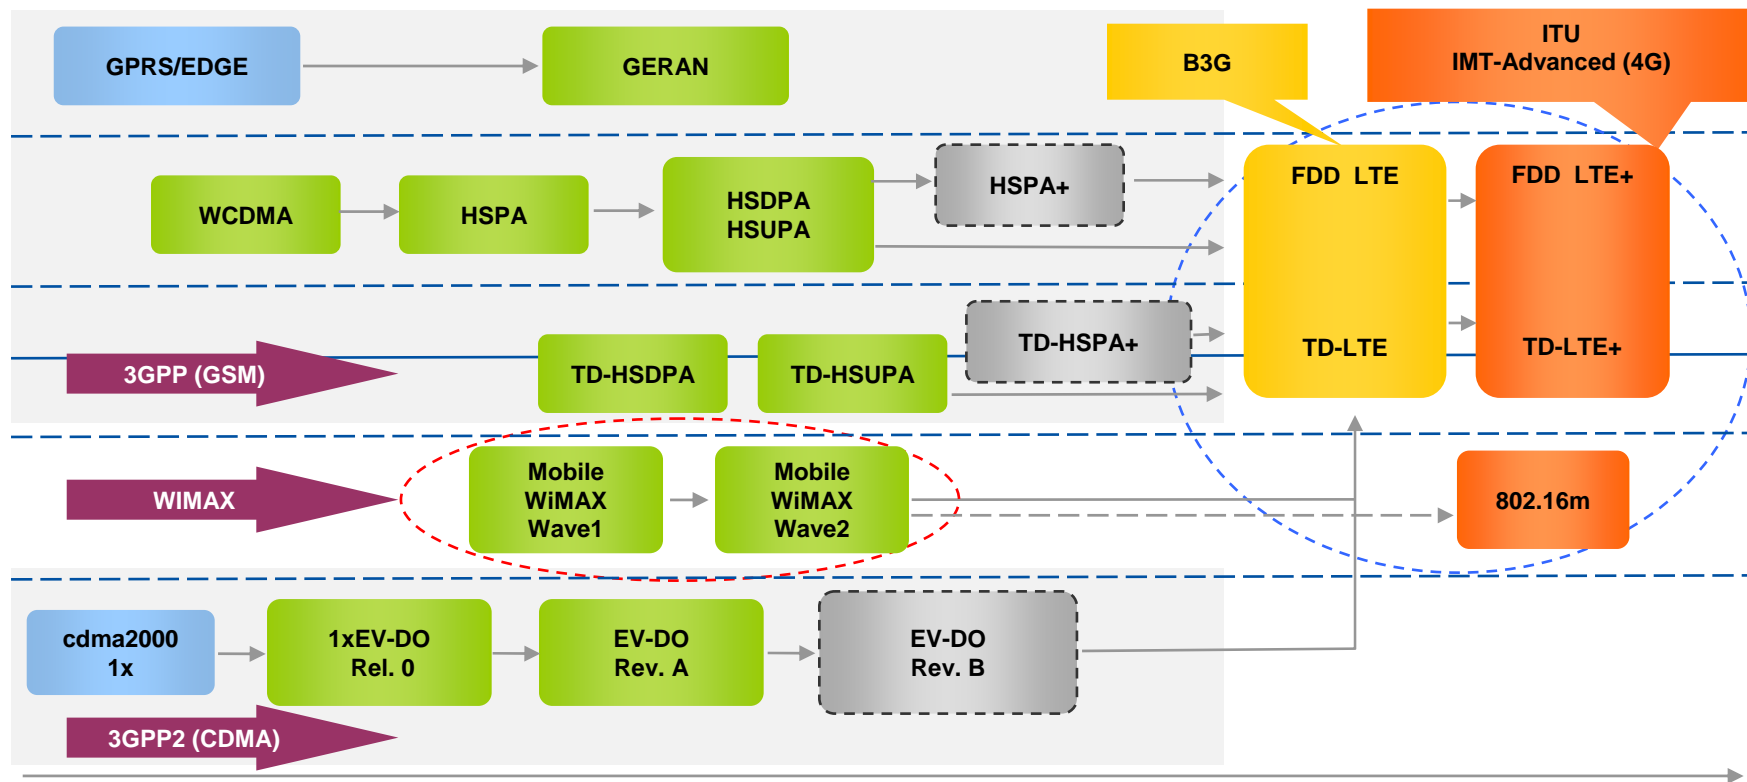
GPRS/EDGE

GERAN

B3G

ITU
IMT-Advanced (4G)

WCDMA

HSPA

HSDPA
HSUPA

HSPA+

FDD LTE

FDD LTE+

3GPP (GSM)

TD-HSDPA

TD-HSUPA

TD-HSPA+

TD-LTE

TD-LTE+

WIMAX

Mobile
WiMAX
Wave1

Mobile
WiMAX
Wave2

802.16m

cdma2000
1x

1xEV-DO
Rel. 0

EV-DO
Rev. A

EV-DO
Rev. B

3GPP2 (CDMA)